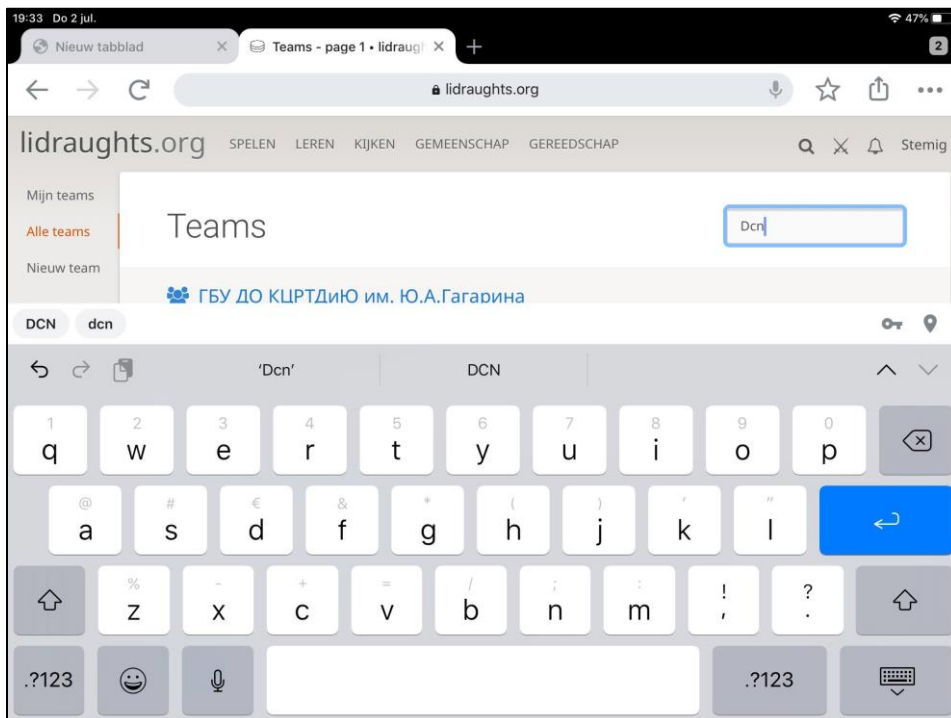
19:33 Do 2 jul.
47%

Nieuw tabblad ×
Teams - page 1 • lidraugh ×
+
2

lidraughts.org

lidraughts.org SPELEN LEREN KIJKEN GEMEENSCHAP GEREEDSCHAP Stemig

Mijn teams
Alle teams
Nieuw team

Teams

Dcn

ГБУ ДО КЦРТДиЮ им. Ю.А.Гагарина

DCN dcn

'Dcn' DCN

1 q 2 w 3 e 4 r 5 t 6 y 7 u 8 i 9 o 0 p
@ a # s € d & f * g ( h ) j ' k " l
% z - x + c = v / b ; n : m ! , ? .
.?123 .?123